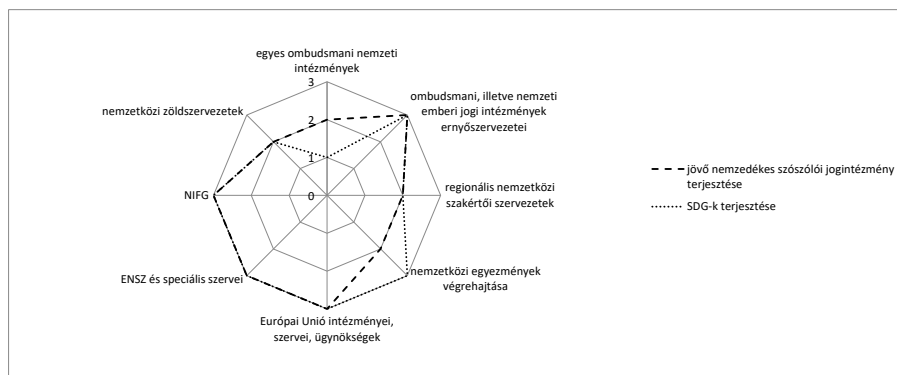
egyes ombudsmani nemzeti intézmények

3

2

1

0

ombudsmani, illetve nemzeti emberi jogi intézmények ernyőszervezetei

regionális nemzetközi szakértői szervezetek

nemzetközi egyezmények végrehajtása

Európai Unió intézményei, szervei, ügynökségek

ENSZ és speciális szervei

NIFG

nemzetközi zöldszervezetek

jövő nemzedékes szószólói jogintézmény terjesztése

SDG-k terjesztése